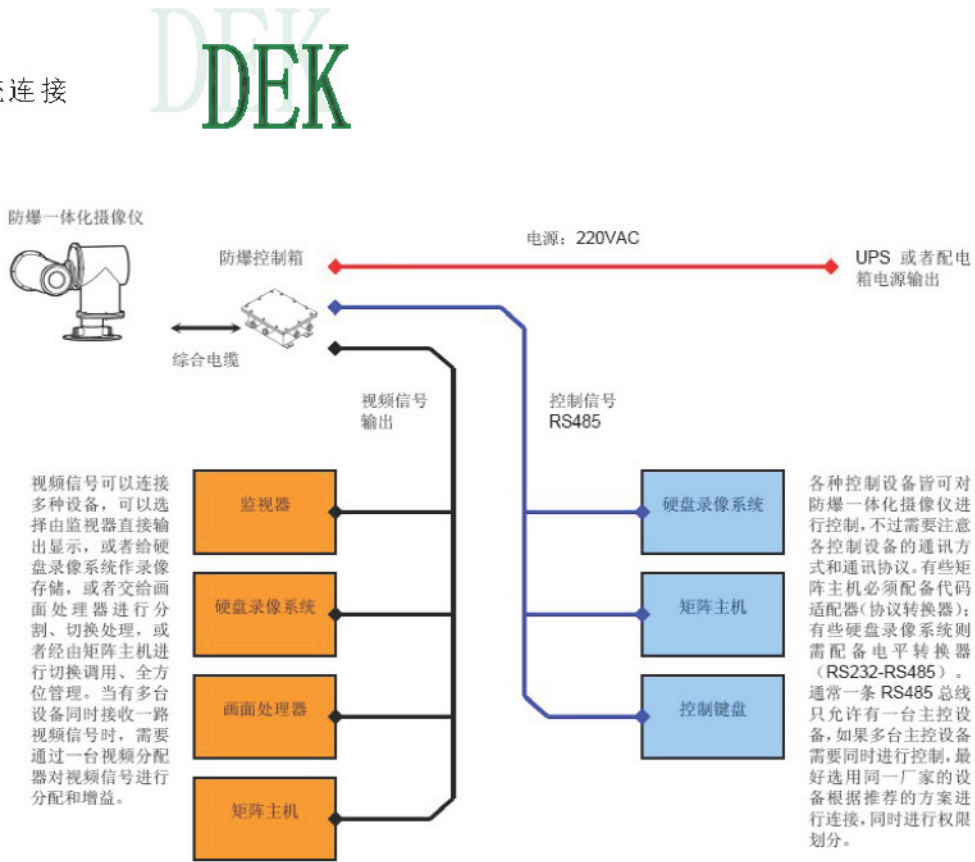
连接

DEK

防爆一体化摄像仪

防爆控制箱

电源：220VAC

UPS 或者配电箱电源输出

综合电缆

视频信号输出

控制信号 RS485

视频信号可以连接多种设备，可以选择由监视器直接输出显示，或者给硬盘录像系统作录像存储，或者交给画面处理器进行分割、切换处理，或者经由矩阵主机进行切换调用、全方位管理。当有多台设备同时接收一路视频信号时，需要通过一台视频分配器对视频信号进行分配和增益。

监视器

硬盘录像系统

画面处理器

矩阵主机

硬盘录像系统

矩阵主机

控制键盘

各种控制设备皆可对防爆一体化摄像仪进行控制，不过需要注意各控制设备的通讯方式和通讯协议。有些矩阵主机必须配备代码适配器(协议转换器)；有些硬盘录像系统则需配备电平转换器（RS232-RS485）。通常一条 RS485 总线只允许有一台主控设备，如果多台主控设备需要同时进行控制，最好选用同一厂家的设备根据推荐的方案进行连接，同时进行权限划分。